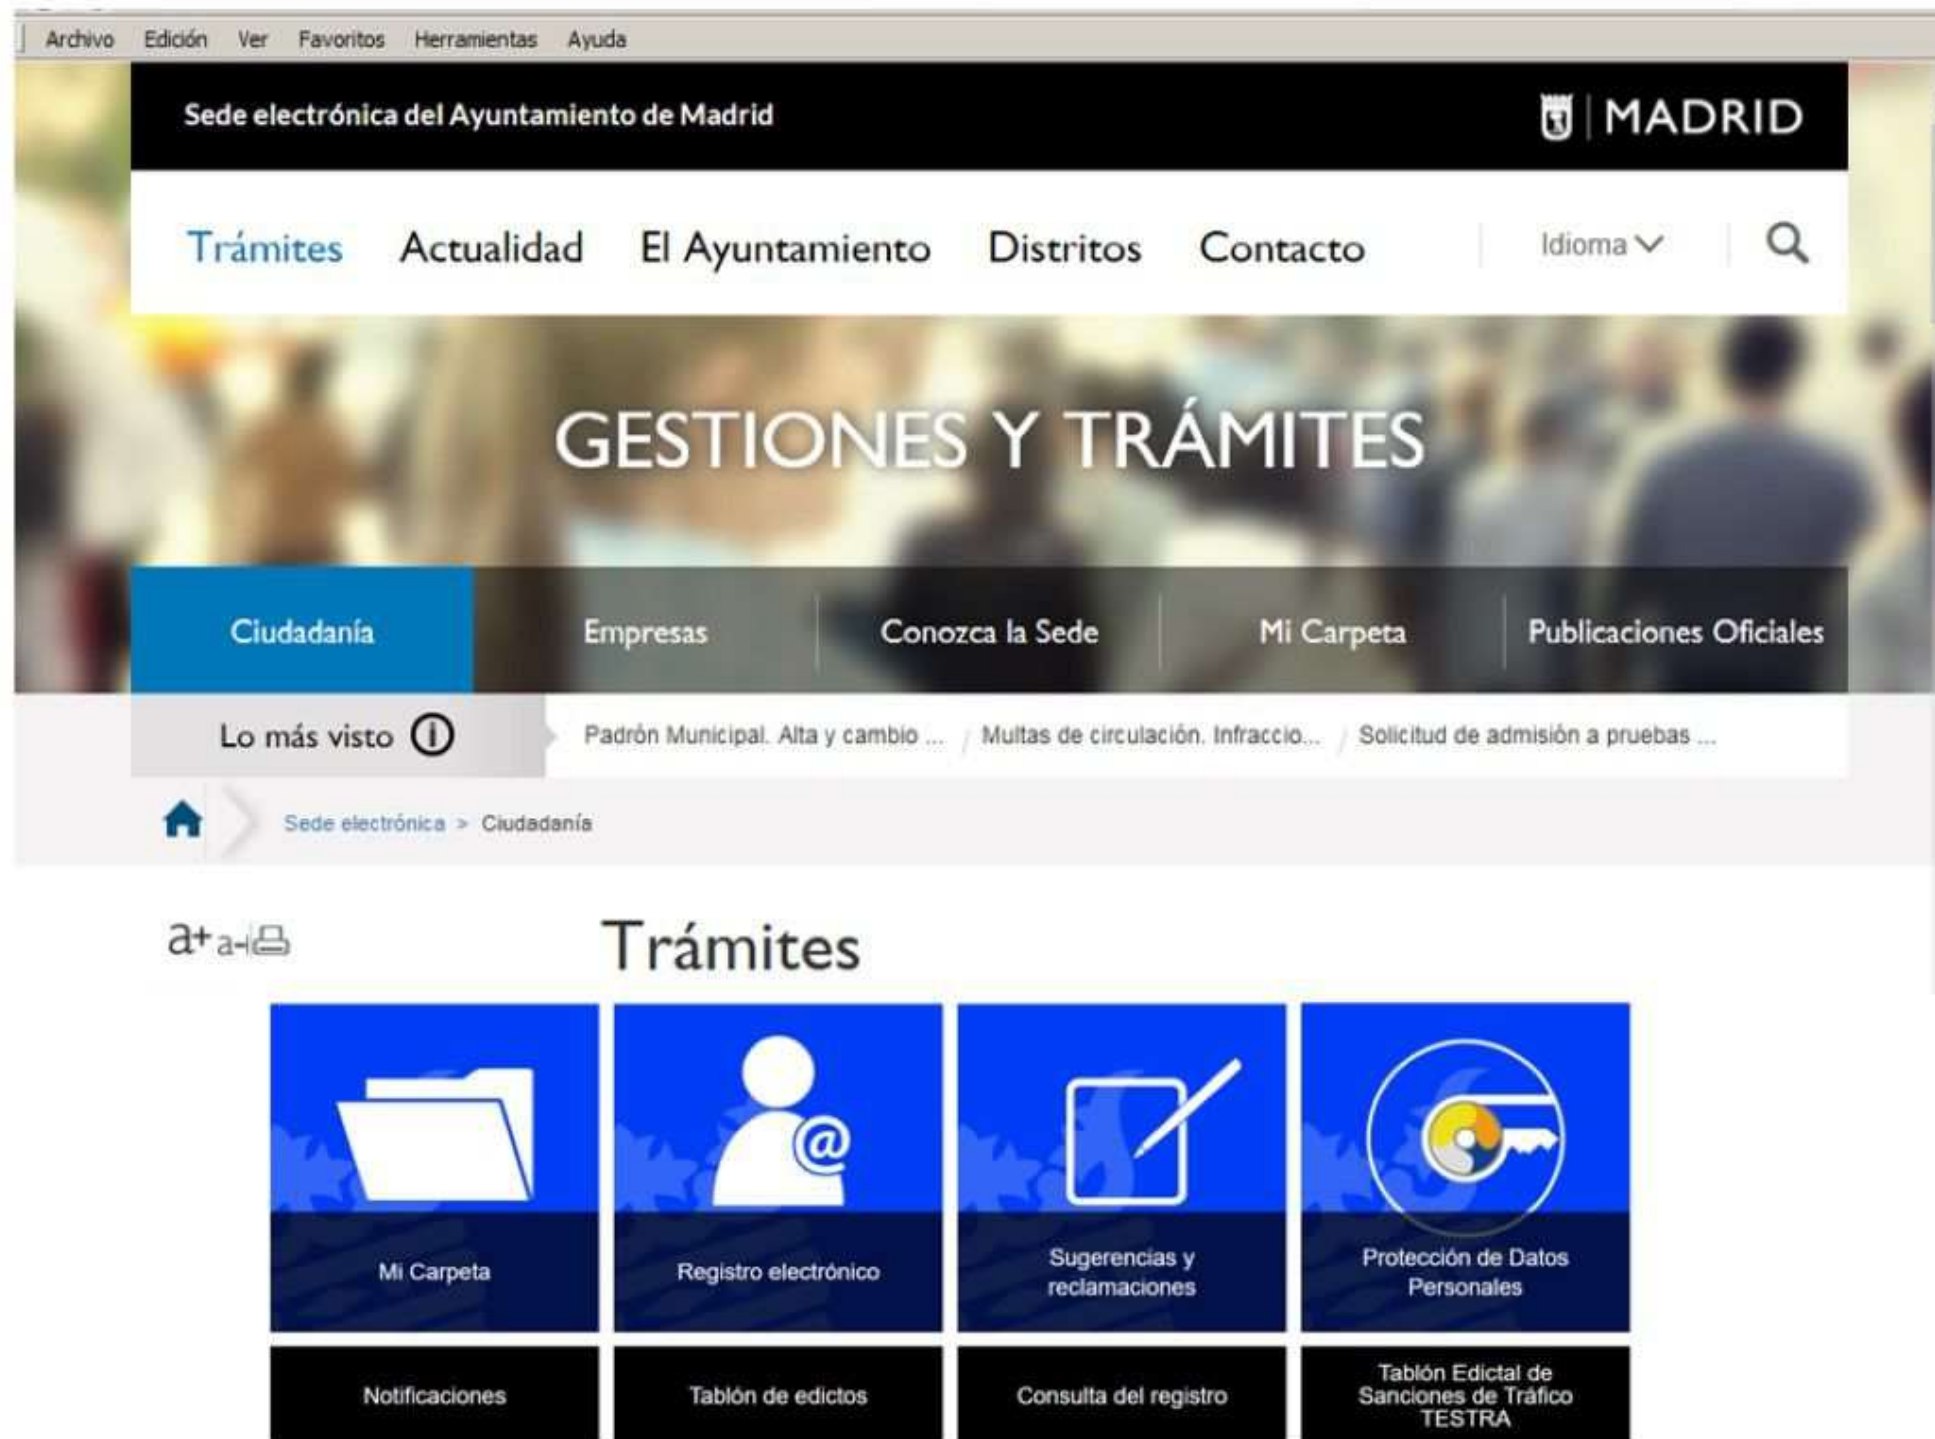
Archivo Edición Ver Favoritos Herramientas Ayuda

Sede electrónica del Ayuntamiento de Madrid

MADRID

Trámites Actualidad El Ayuntamiento Distritos Contacto Idioma

GESTIONES Y TRÁMITES

Ciudadanía Empresas Conozca la Sede Mi Carpeta Publicaciones Oficiales

Lo más visto

Padrón Municipal. Alta y cambio ... / Multas de circulación. Infraccio... / Solicitud de admisión a pruebas ...

Sede electrónica > Ciudadanía

a+ a-

Trámites

Mi Carpeta

Registro electrónico

Sugerencias y reclamaciones

Protección de Datos Personales

Notificaciones

Tablón de edictos

Consulta del registro

Tablón Edictal de Sanciones de Tráfico TESTRA